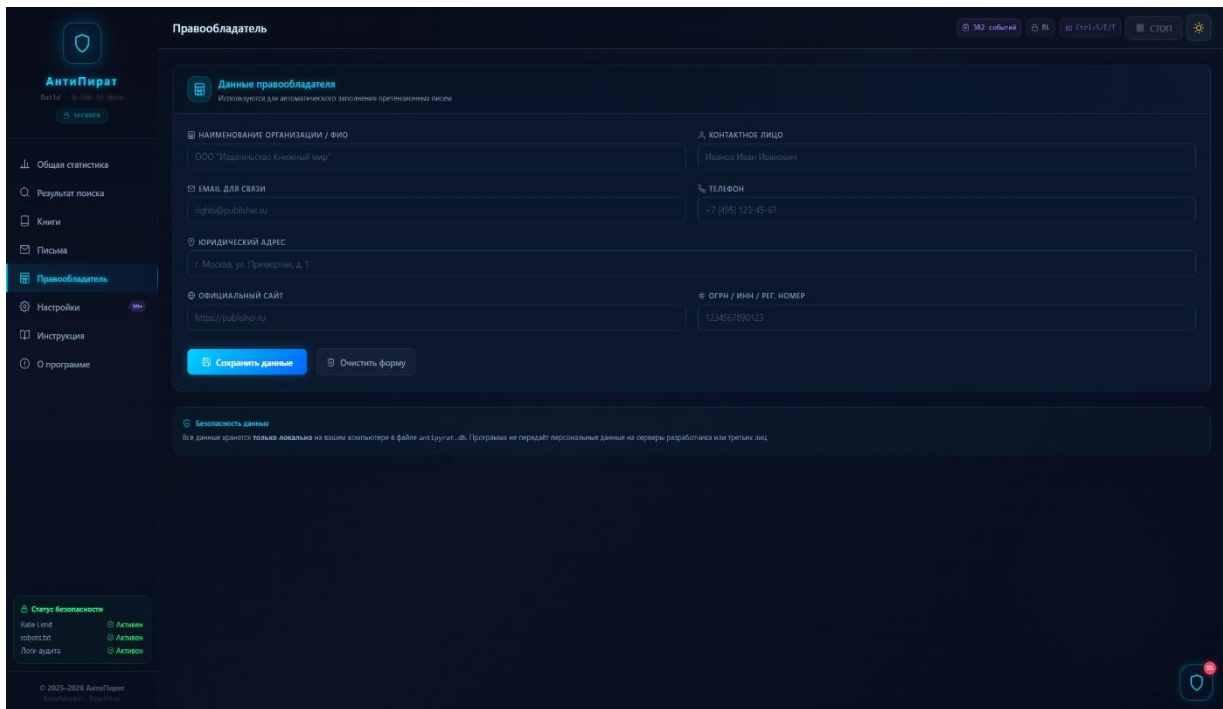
АнтиПират
Build · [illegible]
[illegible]

Общая статистика
Результат поиска
Книги
Письма
Правообладатель
Настройки 99+
Инструкция
О программе

Статус безопасности
Rate Limit Активен
robots.txt Активен
Логи аудита Активен

© 2025–2026 АнтиПират
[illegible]

Правообладатель

382 событий RL Ctrl+S/E/T СТОП

Данные правообладателя
Используются для автоматического заполнения претензионных писем

НАИМЕНОВАНИЕ ОРГАНИЗАЦИИ / ФИО
ООО "Издательство Книжный мир"

КОНТАКТНОЕ ЛИЦО
Иванов Иван Иванович

EMAIL ДЛЯ СВЯЗИ
rights@publisher.ru

ТЕЛЕФОН
+7 (495) 123-45-67

ЮРИДИЧЕСКИЙ АДРЕС
г. Москва, ул. Примерная, д. 1

ОФИЦИАЛЬНЫЙ САЙТ
https://publisher.ru

ОГРН / ИНН / РЕГ. НОМЕР
1234567890123

Сохранить данные
Очистить форму

Безопасность данных
Все данные хранятся только локально на вашем компьютере в файле antipyrat.db. Программа не передаёт персональные данные на серверы разработчика или третьих лиц.

30